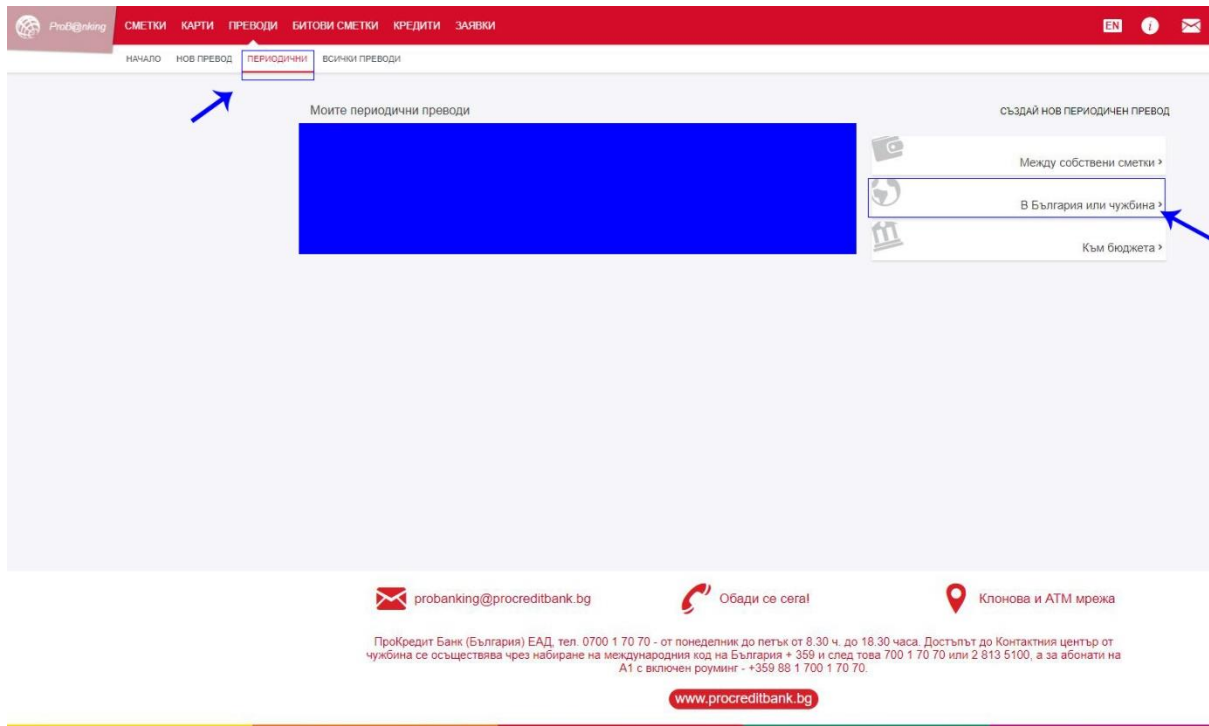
ProB@nking СМЕТКИ КАРТИ ПРЕВОДИ БИТОВИ СМЕТКИ КРЕДИТИ ЗАЯВКИ

EN

НАЧАЛО НОВ ПРЕВОД ПЕРИОДИЧНИ ВСИЧКИ ПРЕВОДИ

Моите периодични преводи

СЪЗДАЙ НОВ ПЕРИОДИЧЕН ПРЕВОД

Между собствени сметки ›

В България или чужбина ›

Към бюджета ›

probanking@procreditbank.bg

Обади се сега!

Клонова и АТМ мрежа

ПроКредит Банк (България) ЕАД, тел. 0700 1 70 70 - от понеделник до петък от 8.30 ч. до 18.30 часа. Достъпът до Контактния център от чужбина се осъществява чрез набиране на международния код на България + 359 и след това 700 1 70 70 или 2 813 5100, а за абонати на А1 с включен роуминг - +359 88 1 700 1 70 70.

www.procreditbank.bg